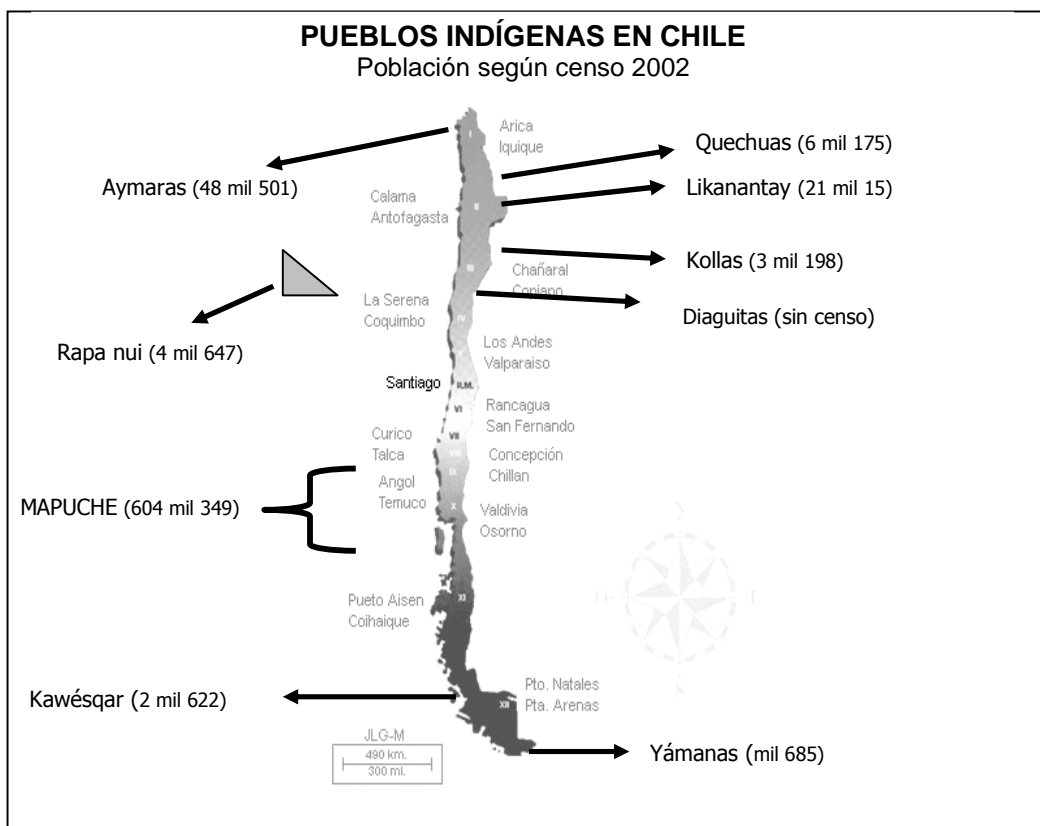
PUEBLOS INDÍGENAS EN CHILE
Población según censo 2002

Arica
Iquique

Quechuas (6 mil 175)

Aymaras (48 mil 501)

Calama
Antofagasta

Likanantay (21 mil 15)

Kollas (3 mil 198)

Chañaral
Copiapo

La Serena
Coquimbo

Diaguitas (sin censo)

Rapa nui (4 mil 647)

Los Andes
Valparaiso

Santiago

R.M.

Rancagua
San Fernando

Curico
Talca

Concepción
Chillan

MAPUCHE (604 mil 349)

Angol
Temuco

Valdivia
Osorno

Pueto Aisen
Coihaique

Kawésqar (2 mil 622)

Pto. Natales
Pta. Arenas

JLG-M
490 km.
300 mi.

Yámanas (mil 685)